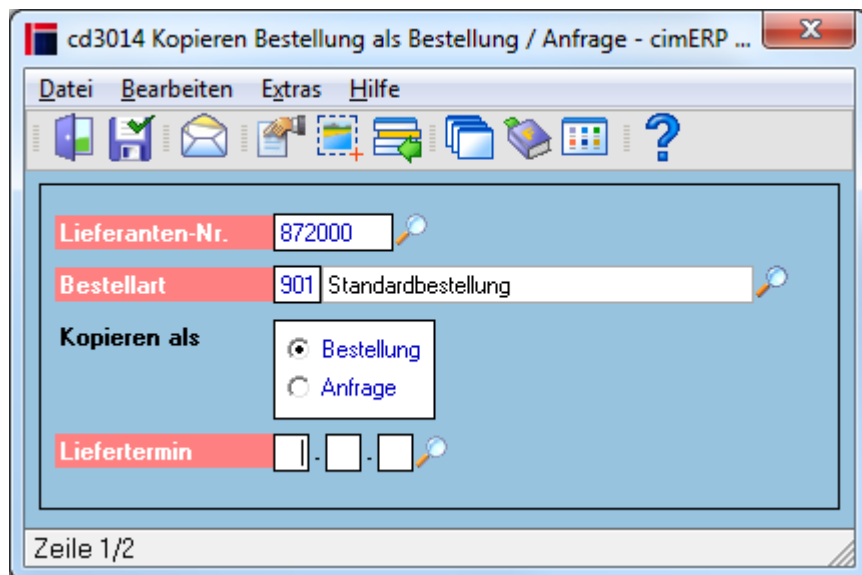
cd3014 Kopieren Bestellung als Bestellung / Anfrage - cimERP ...

Datei Bearbeiten Extras Hilfe

Lieferanten-Nr. 872000

Bestellart 901 Standardbestellung

Kopieren als

Bestellung

Anfrage

Liefertermin . .

Zeile 1/2